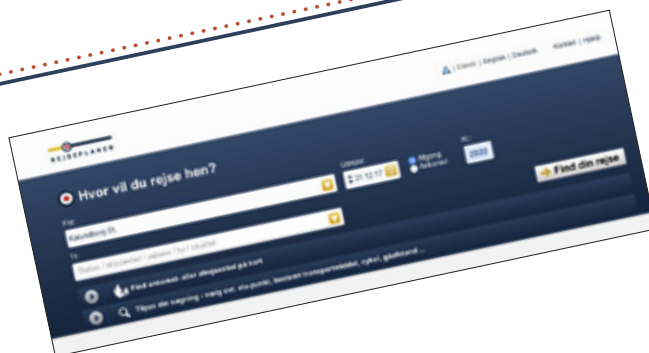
| Dansk | English | Deutsch    Kontakt | Hjælp

REJSEPLANEN

Hvor vil du rejse hen?

Udrejse:
31.12.17

Afgang
Ankomst

Kl.:
2022

Find din rejse

Fra
Kalundborg St.

Til
Station / stoppested / adresse / by / lokalitet

Find adresse- eller stoppested på kort

Tilpas din søgning - mellem via-punkt, transportmiddel, cykel, gåafstand ...